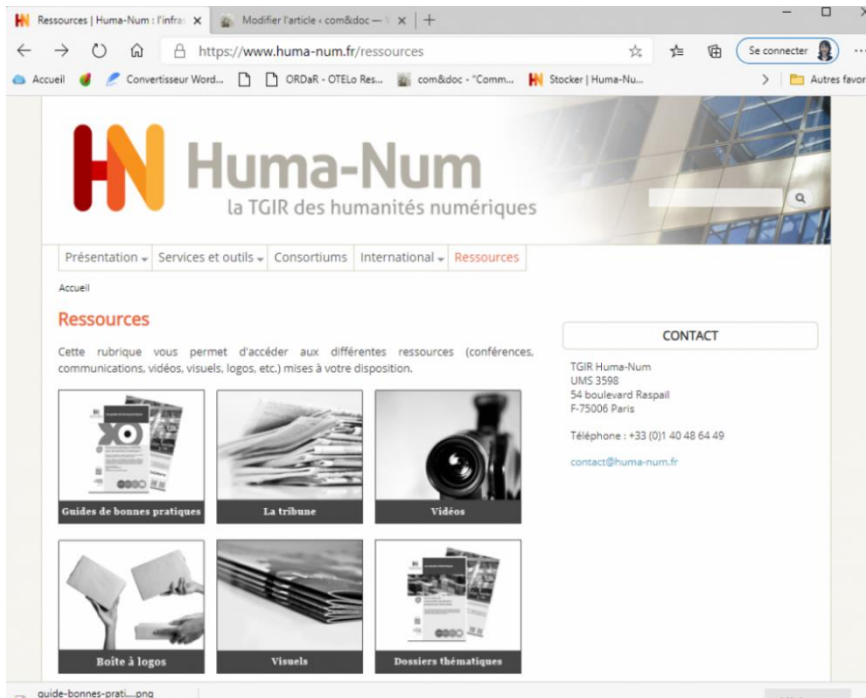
Ressources | Huma-Num : l'infra ×
Modifier l'article ‹ com&doc — ×
+

https://www.huma-num.fr/ressources

Se connecter

Accueil
Convertisseur Word...
ORDaR - OTELo Res...
com&doc - "Comm...
Stocker | Huma-Nu...
Autres favo

Huma-Num
la TGIR des humanités numériques

Présentation
Services et outils
Consortiums
International
Ressources

Accueil

Ressources

Cette rubrique vous permet d'accéder aux différentes ressources (conférences, communications, vidéos, visuels, logos, etc.) mises à votre disposition.

Guides de bonnes pratiques
La tribune
Vidéos
Boîte à logos
Visuels
Dossiers thématiques

CONTACT

TGIR Huma-Num
UMS 3598
54 boulevard Raspail
F-75006 Paris

Téléphone : +33 (0)1 40 48 64 49

contact@huma-num.fr

guide-bonnes-prati....png